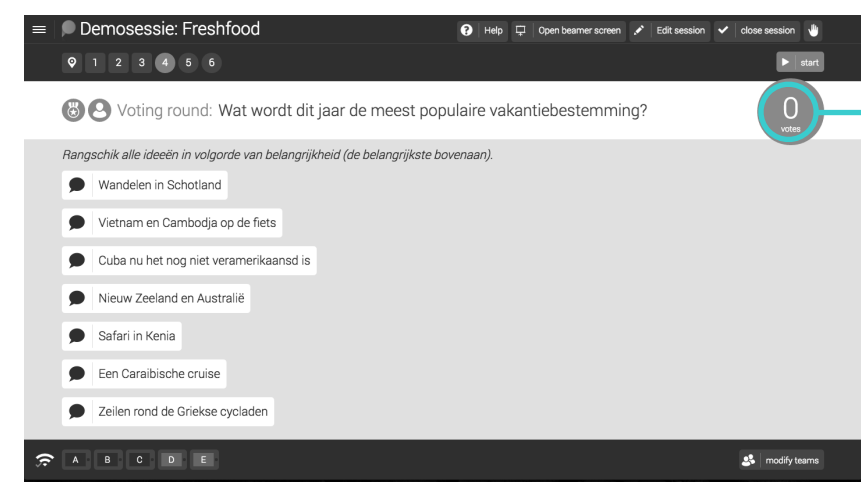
Demosessie: Freshfood

Help | Open beamer screen | Edit session | close session

1 2 3 4 5 6

start

Voting round: Wat wordt dit jaar de meest populaire vakantiebestemming?

0
votes

Rangschik alle ideeën in volgorde van belangrijkheid (de belangrijkste bovenaan).

Wandelen in Schotland

Vietnam en Cambodja op de fiets

Cuba nu het nog niet veramerikaansd is

Nieuw Zeeland en Australië

Safari in Kenia

Een Caraibische cruise

Zeilen rond de Griekse cycladen

A B C D E

modify teams